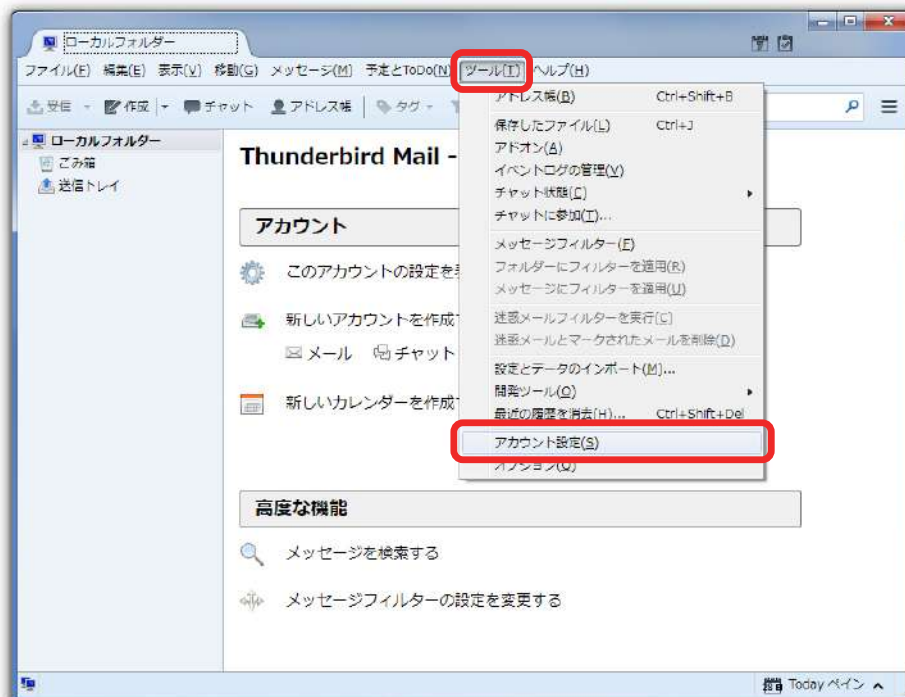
ローカルフォルダー

ファイル(F) 編集(E) 表示(V) 移動(G) メッセージ(M) 予定とToDo(N) ツール(T) ヘルプ(H)

受信 作成 チャット アドレス帳 タグ

ローカルフォルダー
ごみ箱
送信トレイ

Thunderbird Mail -

アカウント

このアカウントの設定を

新しいアカウントを作成

メール チャット

新しいカレンダーを作成

高度な機能

メッセージを検索する

メッセージフィルターの設定を変更する

アドレス帳(B) Ctrl+Shift+B
保存したファイル(L) Ctrl+J
アドオン(A)
イベントログの管理(V)
チャット状態(C)
チャットに参加(T)...
メッセージフィルター(F)
フォルダーにフィルターを適用(R)
メッセージにフィルターを適用(U)
迷惑メールフィルターを実行(C)
迷惑メールとマークされたメールを削除(D)
設定とデータのインポート(M)...
開発ツール(O)
最近の履歴を消去(H)... Ctrl+Shift+Del
アカウント設定(S)
オプション(O)

Today ペイン